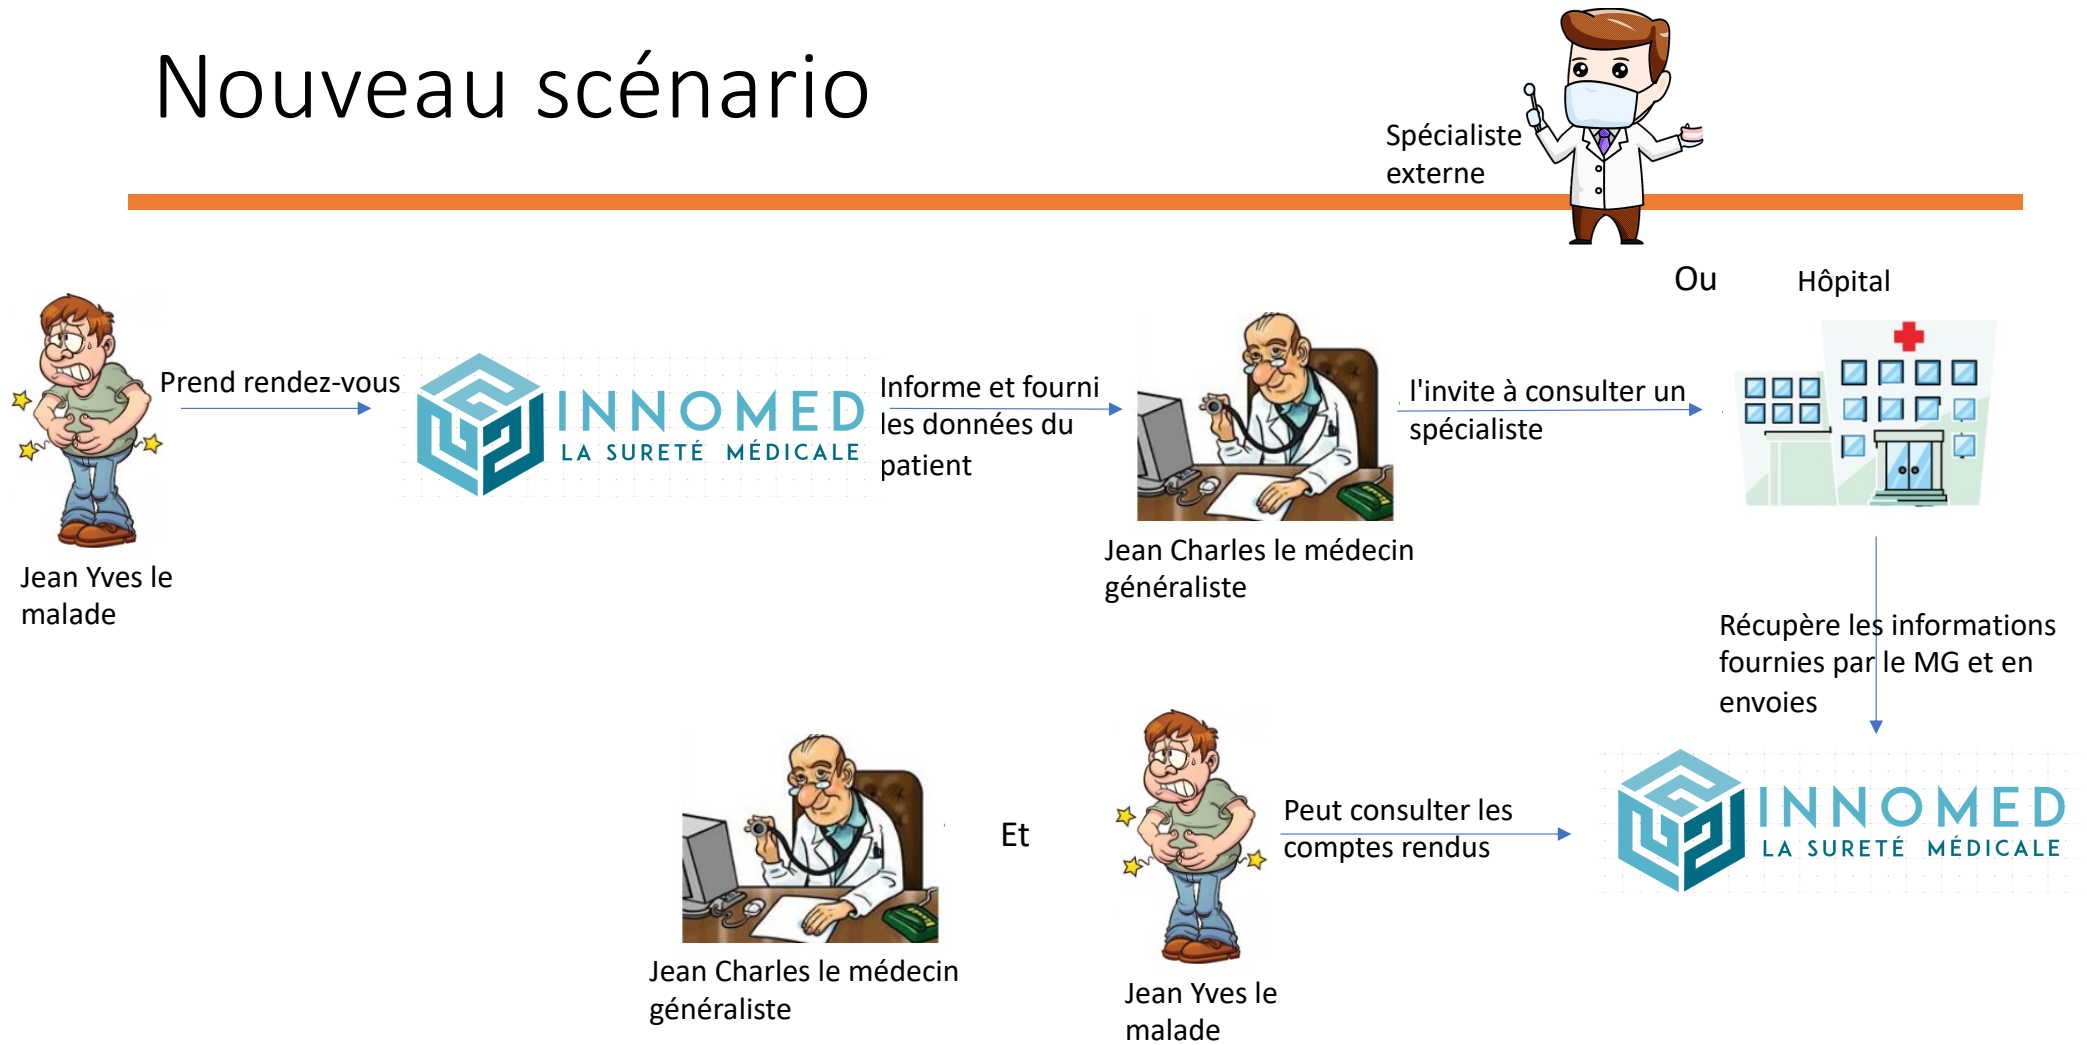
Nouveau scénario

Spécialiste externe

Ou

Hôpital

Prend rendez-vous

INNOMED
LA SURETÉ MÉDICALE

Informe et fourni les données du patient

l'invite à consulter un spécialiste

Jean Yves le malade

Jean Charles le médecin généraliste

Récupère les informations fournies par le MG et en envoies

Et

Peut consulter les comptes rendus

INNOMED
LA SURETÉ MÉDICALE

Jean Charles le médecin généraliste

Jean Yves le malade